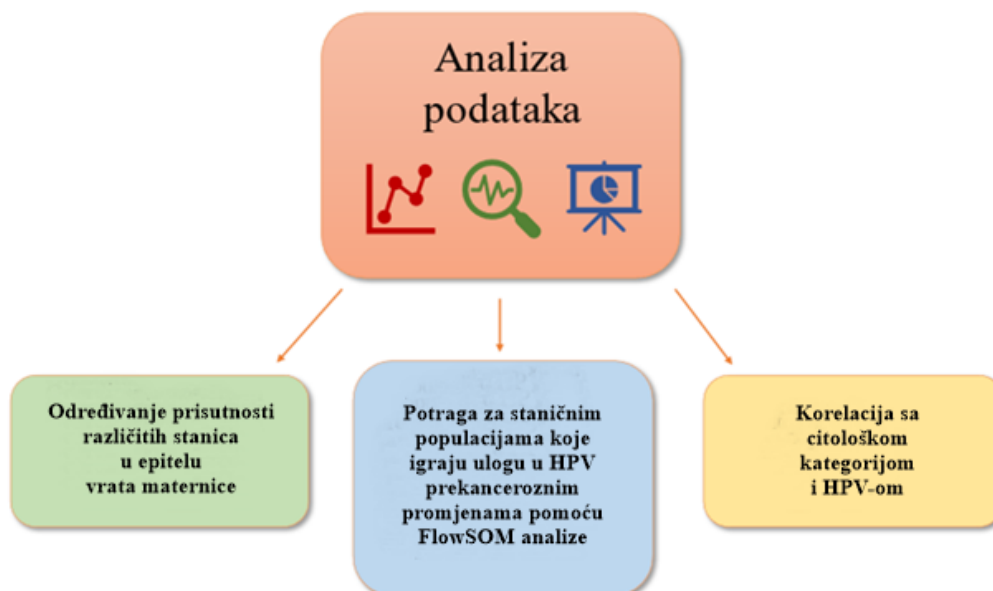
Analiza podataka

Određivanje prisutnosti različitih stanica u epitelu vrata maternice

Potraga za staničnim populacijama koje igraju ulogu u HPV prekanceroznim promjenama pomoću FlowSOM analize

Korelacija sa citološkom kategorijom i HPV-om